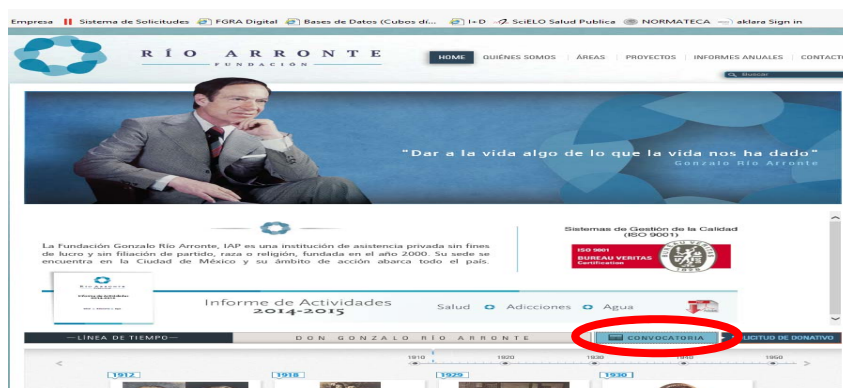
Empresa Sistema de Solicitudes FGRA Digital Bases de Datos (Cubos dí... I+D SciELO Salud Publica NORMATECA aklara Sign in

RÍO ARRONTE
FUNDACIÓN

HOME QUIÉNES SOMOS ÁREAS PROYECTOS INFORMES ANUALES CONTACTO

Buscar

"Dar a la vida algo de lo que la vida nos ha dado"
Gonzalo Río Arronte

La Fundación Gonzalo Río Arronte, IAP es una institución de asistencia privada sin fines de lucro y sin filiación de partido, raza o religión, fundada en el año 2000. Su sede se encuentra en la Ciudad de México y su ámbito de acción abarca todo el país.

Sistemas de Gestión de la Calidad (ISO 9001)

ISO 9001
BUREAU VERITAS
Certification

Informe de Actividades 2014-2015

Salud Adicciones Agua

LÍNEA DE TIEMPO DON GONZALO RÍO ARRONTE CONVOCATORIA SOLICITUD DE DONATIVO

1910 1920 1930 1940 1950

1912 1918 1929 1930